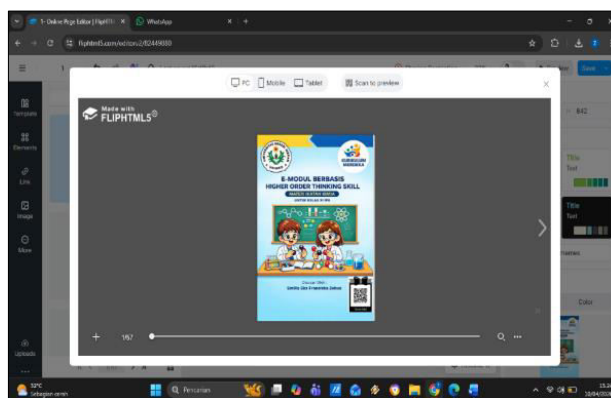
1- Online Page Editor | FlipHTML ×
WhatsApp
fliphtml5.com/editor/2/82449080

PC Mobile Tablet Scan to preview

Made with FLIPHTML5

KURIKULUM MERDEKA

E-MODUL BERBASIS HIGHER ORDER THINKING SKILL

MATERI: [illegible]
UNTUK KELAS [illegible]

Disusun Oleh:
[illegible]

1/67

Template
Elements
Link
Image
More
Uploads

Title
Text
Title
Text
Color

32°C
Sebagian cerah
Pencarian